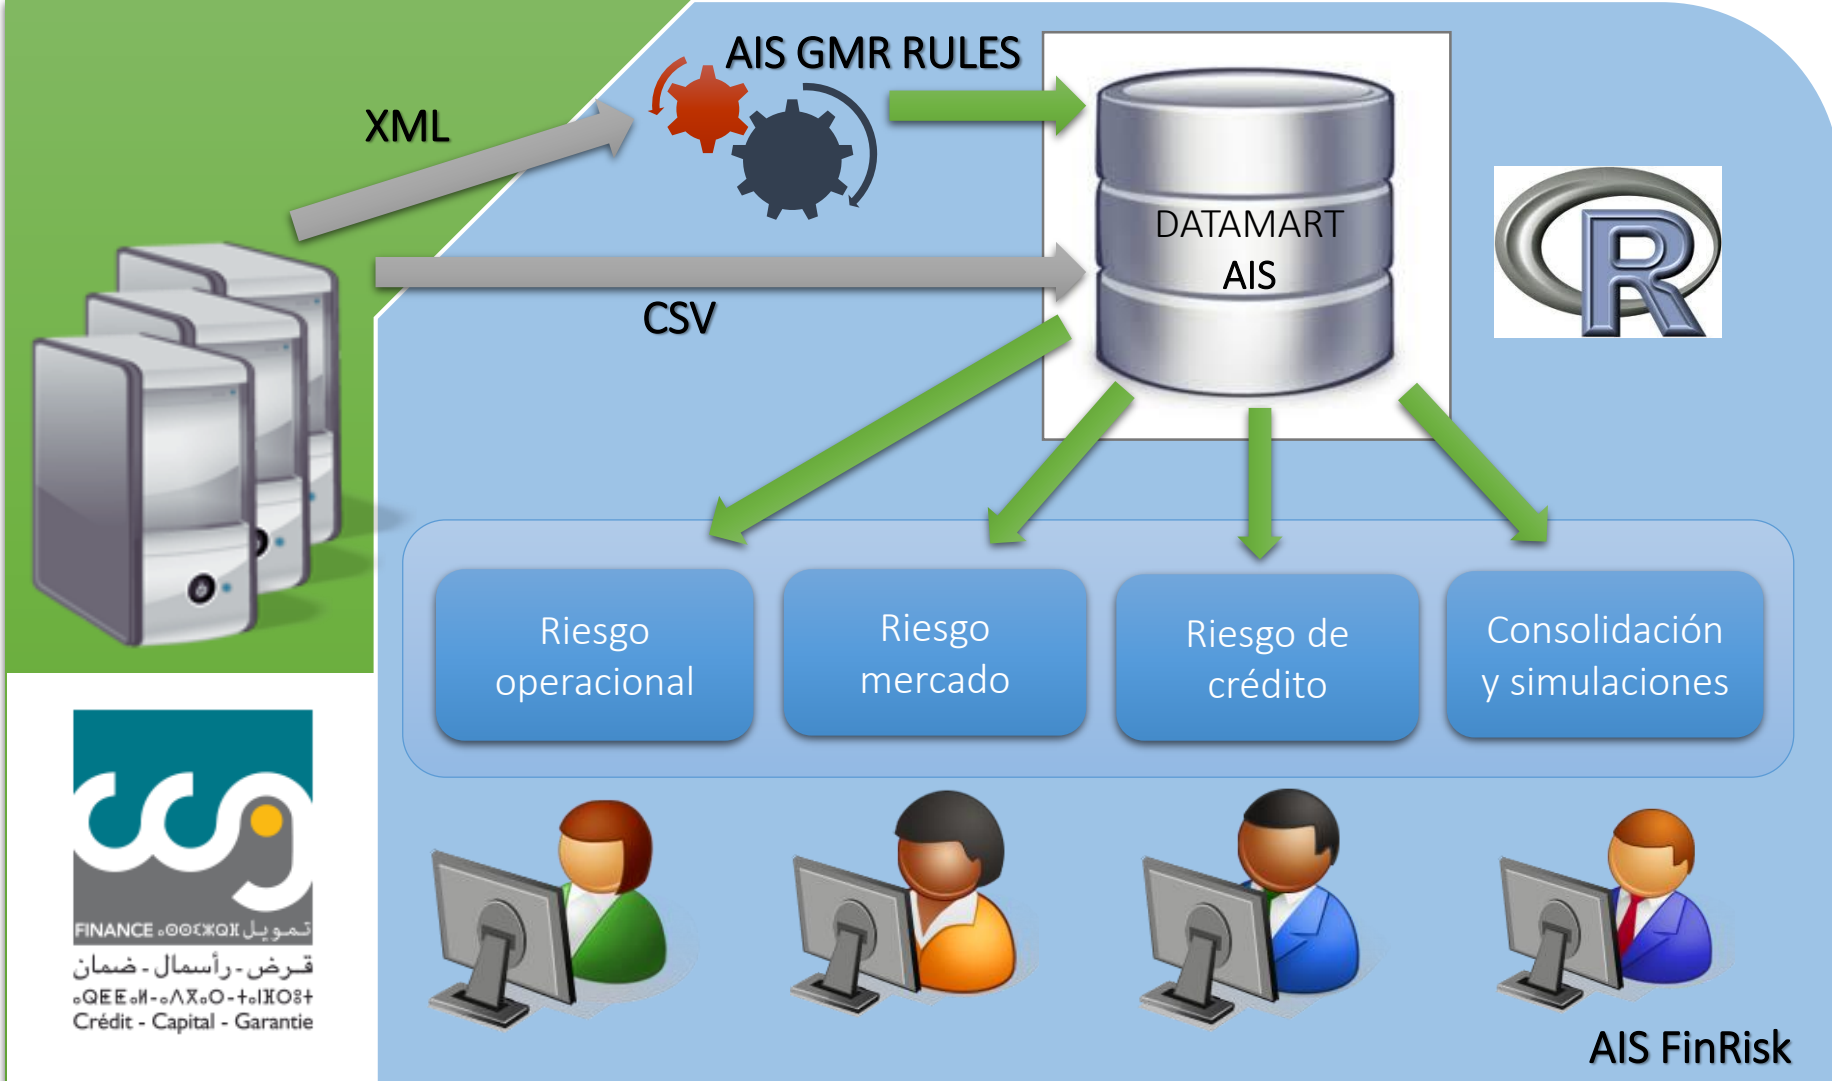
AIS GMR RULES

XML

DATAMART AIS

CSV

R

Riesgo operacional

Riesgo mercado

Riesgo de crédito

Consolidación y simulaciones

FINANCE ⴰⵙⵏⵖⵍⵉⵍ تمويل

قرض - رأسمال - ضمان

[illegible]

Crédit - Capital - Garantie

AIS FinRisk